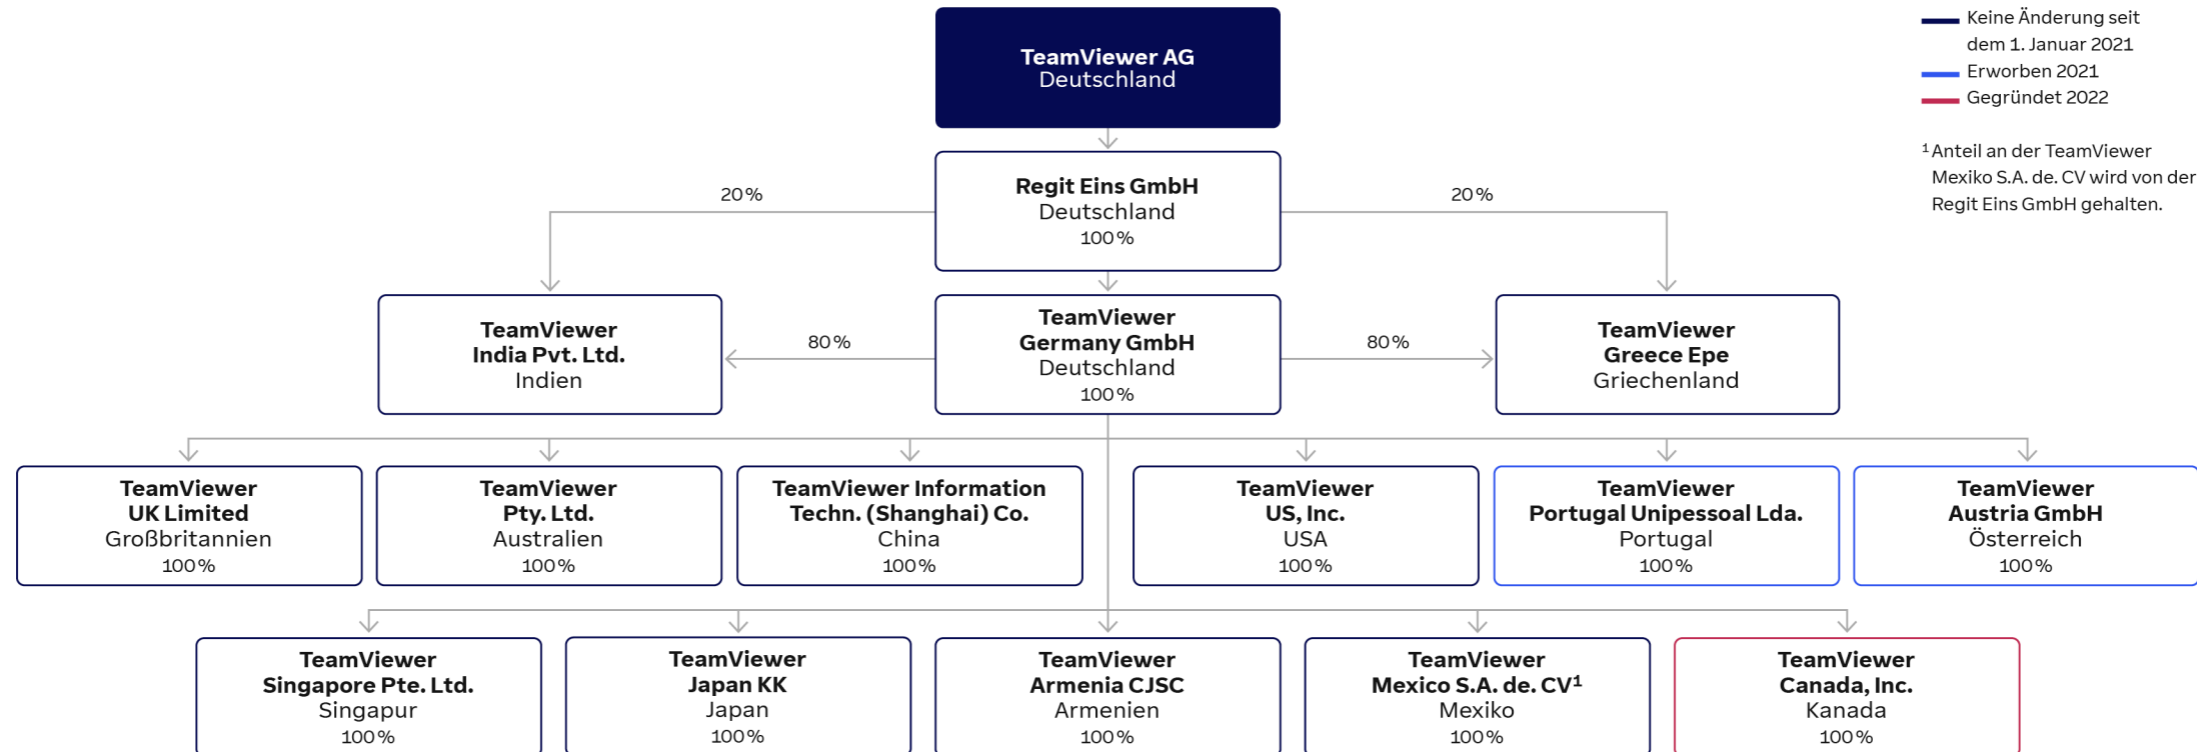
Keine Änderung seit dem 1. Januar 2021
Erworben 2021
Gegründet 2022

¹ Anteil an der TeamViewer Mexiko S.A. de. CV wird von der Regit Eins GmbH gehalten.

TeamViewer AG
Deutschland

Regit Eins GmbH
Deutschland
100 %

20 %

20 %

TeamViewer India Pvt. Ltd.
Indien

80 %

TeamViewer Germany GmbH
Deutschland
100 %

80 %

TeamViewer Greece Epe
Griechenland

TeamViewer UK Limited
Großbritannien
100 %

TeamViewer Pty. Ltd.
Australien
100 %

TeamViewer Information Techn. (Shanghai) Co.
China
100 %

TeamViewer US, Inc.
USA
100 %

TeamViewer Portugal Unipessoal Lda.
Portugal
100 %

TeamViewer Austria GmbH
Österreich
100 %

TeamViewer Singapore Pte. Ltd.
Singapur
100 %

TeamViewer Japan KK
Japan
100 %

TeamViewer Armenia CJSC
Armenien
100 %

TeamViewer Mexico S.A. de. CV¹
Mexiko
100 %

TeamViewer Canada, Inc.
Kanada
100 %